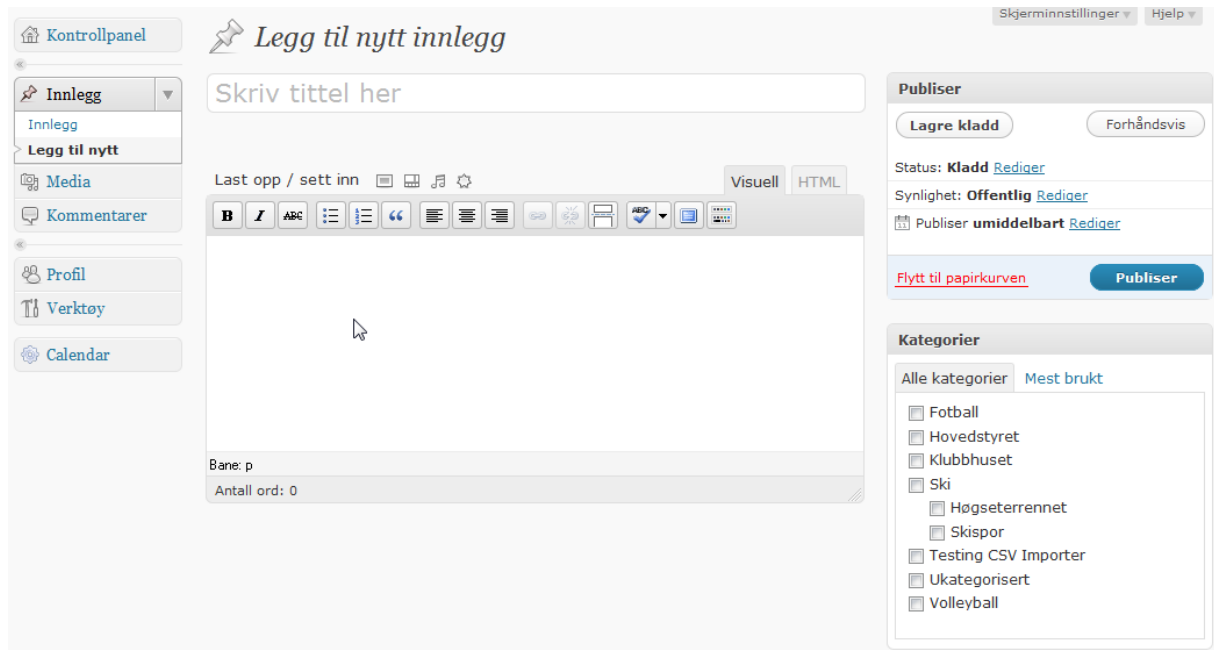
Kontrollpanel

Innlegg
Innlegg
Legg til nytt
Media
Kommentarer

Profil
Verktøy

Calendar

Legg til nytt innlegg

Skjerminnstillinger ▾ Hjelp ▾

Skriv tittel her

Last opp / sett inn

Visuell HTML

B I ABC

Bane: p

Antall ord: 0

Publiser

Lagre kladd

Forhåndsvis

Status: Kladd Rediger

Synlighet: Offentlig Rediger

Publiser umiddelbart Rediger

Flytt til papirkurven

Publiser

Kategorier

Alle kategorier Mest brukt

Fotball
Hovedstyret
Klubbhuset
Ski
Høgseterrennet
Skispor
Testing CSV Importer
Ukategorisert
Volleyball